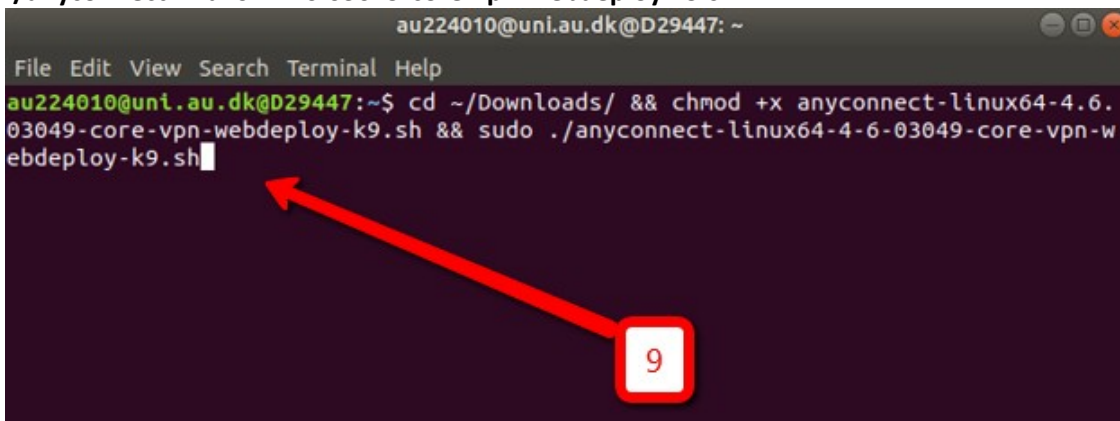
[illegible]

au224010@uni.au.dk@D29447: ~

File Edit View Search Terminal Help

au224010@uni.au.dk@D29447:~$ cd ~/Downloads/ && chmod +x anyconnect-linux64-4.6.03049-core-vpn-webdeploy-k9.sh && sudo ./anyconnect-linux64-4-6-03049-core-vpn-webdeploy-k9.sh

9